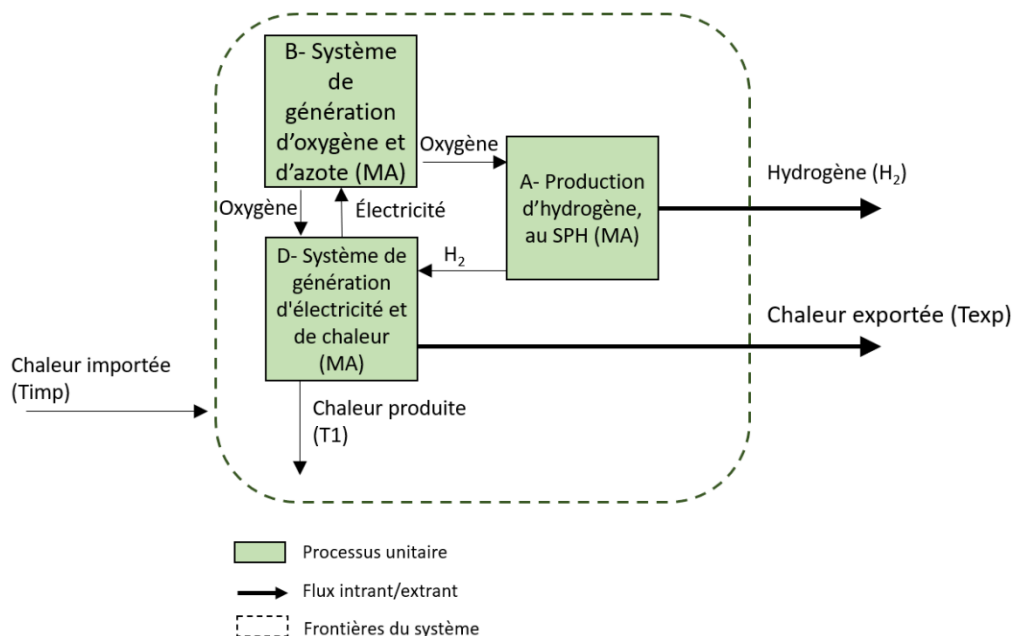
B- Système de génération d'oxygène et d'azote (MA)

Oxygène

A- Production d'hydrogène, au SPH (MA)

Hydrogène ($H_2$)

Oxygène

Électricité

D- Système de génération d'électricité et de chaleur (MA)

$H_2$

Chaleur exportée (Texp)

Chaleur importée (Timp)

Chaleur produite (T1)

Processus unitaire

Flux intrant/extrant

Frontières du système